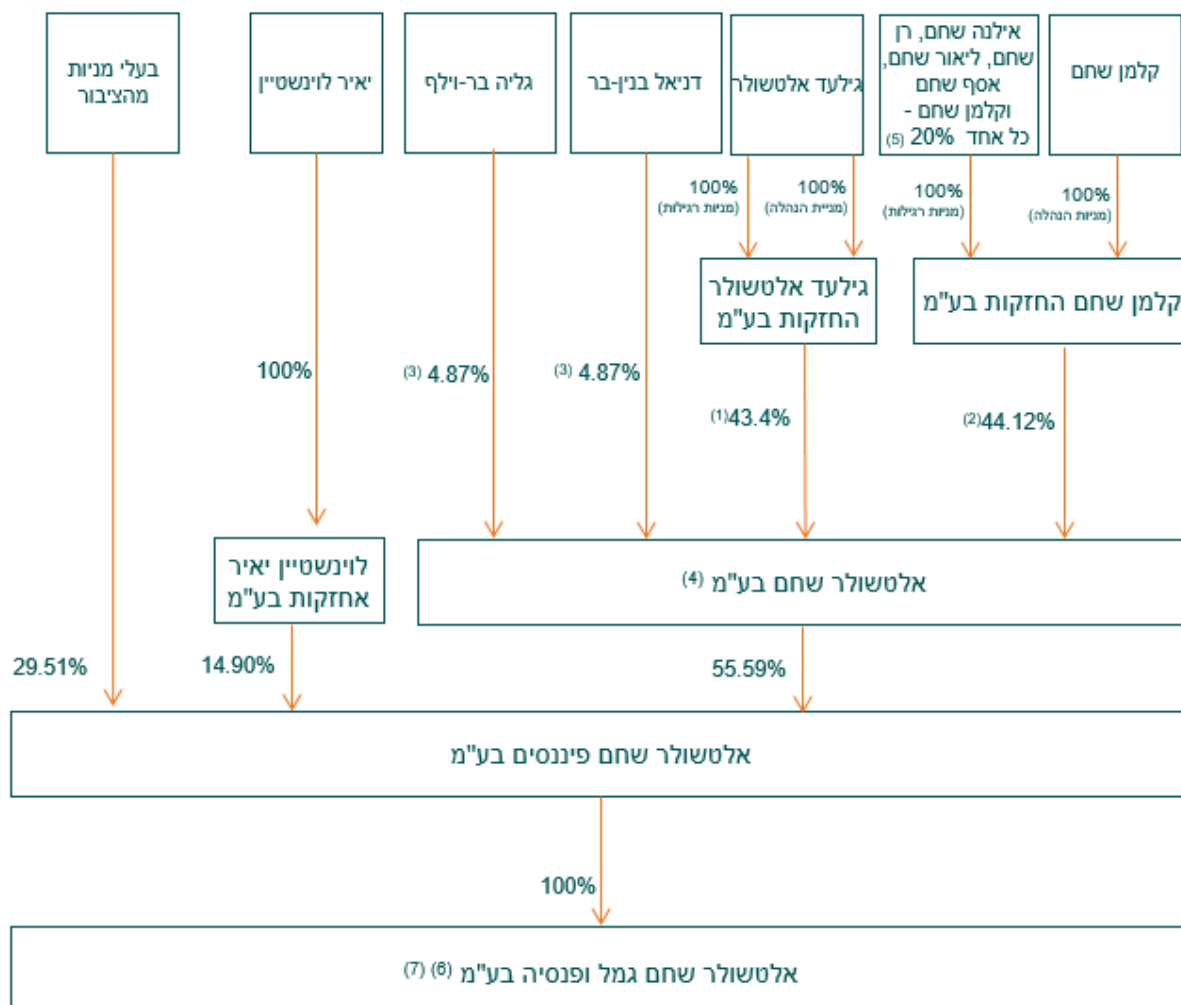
קלמן שחם

אילנה שחם, רן שחם, ליאור שחם, אסף שחם וקלמן שחם - כל אחד 20% (5)

גילעד אלטשולר

דניאל בנין-בר

גליה בר-וילף

יאיר לוינשטיין

בעלי מניות מהציבור

100% (מניות הנהלה)

100% (מניות רגילות)

100% (מניית הנהלה)

100% (מניות רגילות)

קלמן שחם החזקות בע"מ

גילעד אלטשולר החזקות בע"מ

(2)44.12%

(1)43.4%

(3) 4.87%

(3) 4.87%

100%

אלטשולר שחם בע"מ (4)

לוינשטיין יאיר אחזקות בע"מ

29.51%

14.90%

55.59%

אלטשולר שחם פיננסים בע"מ

100%

אלטשולר שחם גמל ופנסיה בע"מ (6) (7)